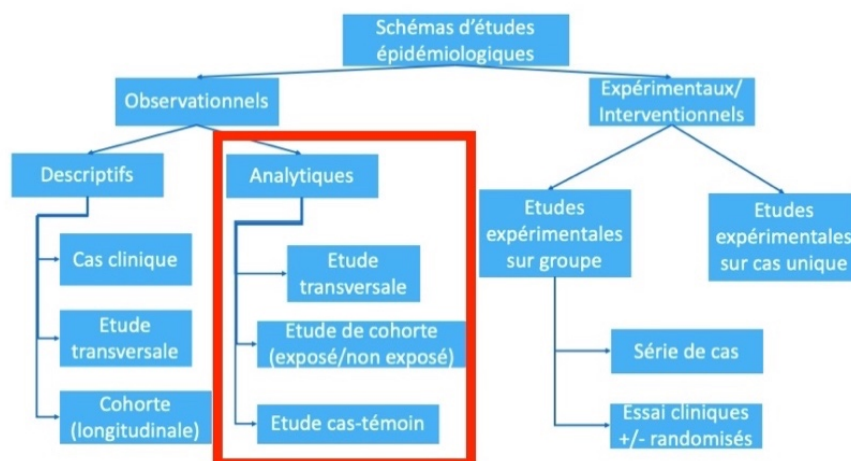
Schémas d'études épidémiologiques

Observationnels

Expérimentaux/ Interventionnels

Descriptifs

Cas clinique

Etude transversale

Cohorte (longitudinale)

Analytiques

Etude transversale

Etude de cohorte (exposé/non exposé)

Etude cas-témoin

Etudes expérimentales sur groupe

Série de cas

Essai cliniques +/- randomisés

Etudes expérimentales sur cas unique